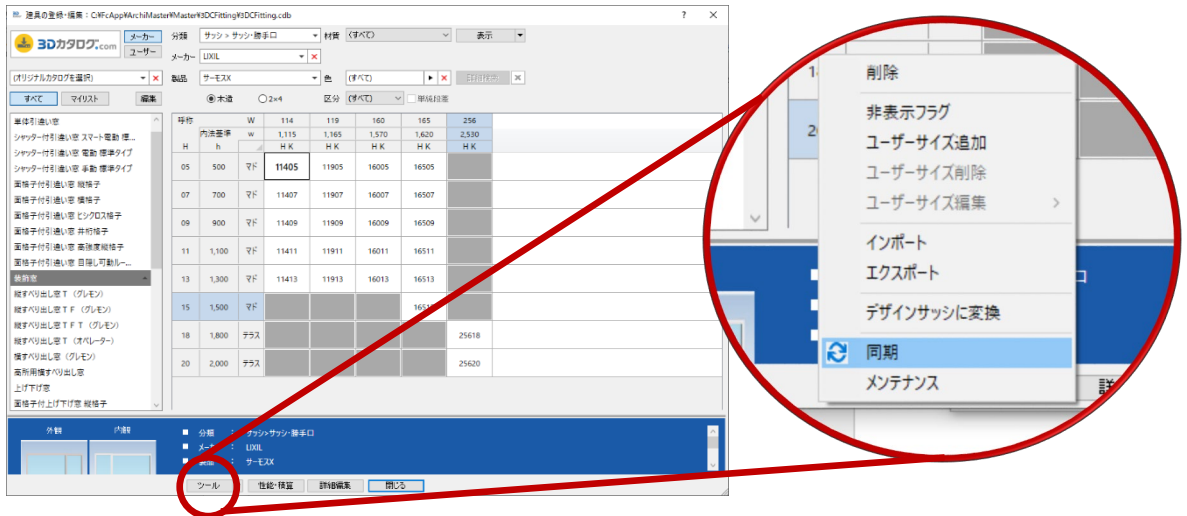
建具の登録・編集：C:¥FcApp¥ArchiMaster¥Master¥3DCFitting¥3DCFitting.cdb

? ✕

3Dカタログ.com

メーカー
ユーザー

分類 サッシ > サッシ・勝手口
材質 (すべて)
表示
メーカー LIXIL
製品 サーモスX
色 (すべて)
日射遮蔽

(オリジナルカタログを選択)

すべて マイリスト 編集

◉木造 ○2×4
区分 (すべて)
□単体設置

単体引違い窓
シャッター付引違い窓 スマート電動 標...
シャッター付引違い窓 電動 標準タイプ
シャッター付引違い窓 手動 標準タイプ
面格子付引違い窓 縦格子
面格子付引違い窓 横格子
面格子付引違い窓 ヒシクロス格子
面格子付引違い窓 井桁格子
面格子付引違い窓 高強度縦格子
面格子付引違い窓 目隠し可動ルー...
装飾窓
縦すべり出し窓T（グレモン）
縦すべり出し窓TF（グレモン）
縦すべり出し窓TFT（グレモン）
縦すべり出し窓T（オペレーター）
横すべり出し窓（グレモン）
高所用横すべり出し窓
上げ下げ窓
面格子付上げ下げ窓 縦格子

| 呼称 | | W | 114 | 119 | 160 | 165 | 256 |
|---|---|---|---|---|---|---|---|
| 内法基準 | | w | 1,115 | 1,165 | 1,570 | 1,620 | 2,530 |
| H | h | | HK | HK | HK | HK | HK |
| 05 | 500 | マド | 11405 | 11905 | 16005 | 16505 | |
| 07 | 700 | マド | 11407 | 11907 | 16007 | 16507 | |
| 09 | 900 | マド | 11409 | 11909 | 16009 | 16509 | |
| 11 | 1,100 | マド | 11411 | 11911 | 16011 | 16511 | |
| 13 | 1,300 | マド | 11413 | 11913 | 16013 | 16513 | |
| 15 | 1,500 | マド | | | | 1651 | |
| 18 | 1,800 | テラス | | | | | 25618 |
| 20 | 2,000 | テラス | | | | | 25620 |

外観 内観

■ 分類 ： サッシ>サッシ・勝手口
■ メーカー ： LIXIL
■ 製品 ： サーモスX

ツール 性能・積算 詳細編集 閉じる

削除
非表示フラグ
ユーザーサイズ追加
ユーザーサイズ削除
ユーザーサイズ編集 >
インポート
エクスポート
デザインサッシに変換
同期
メンテナンス